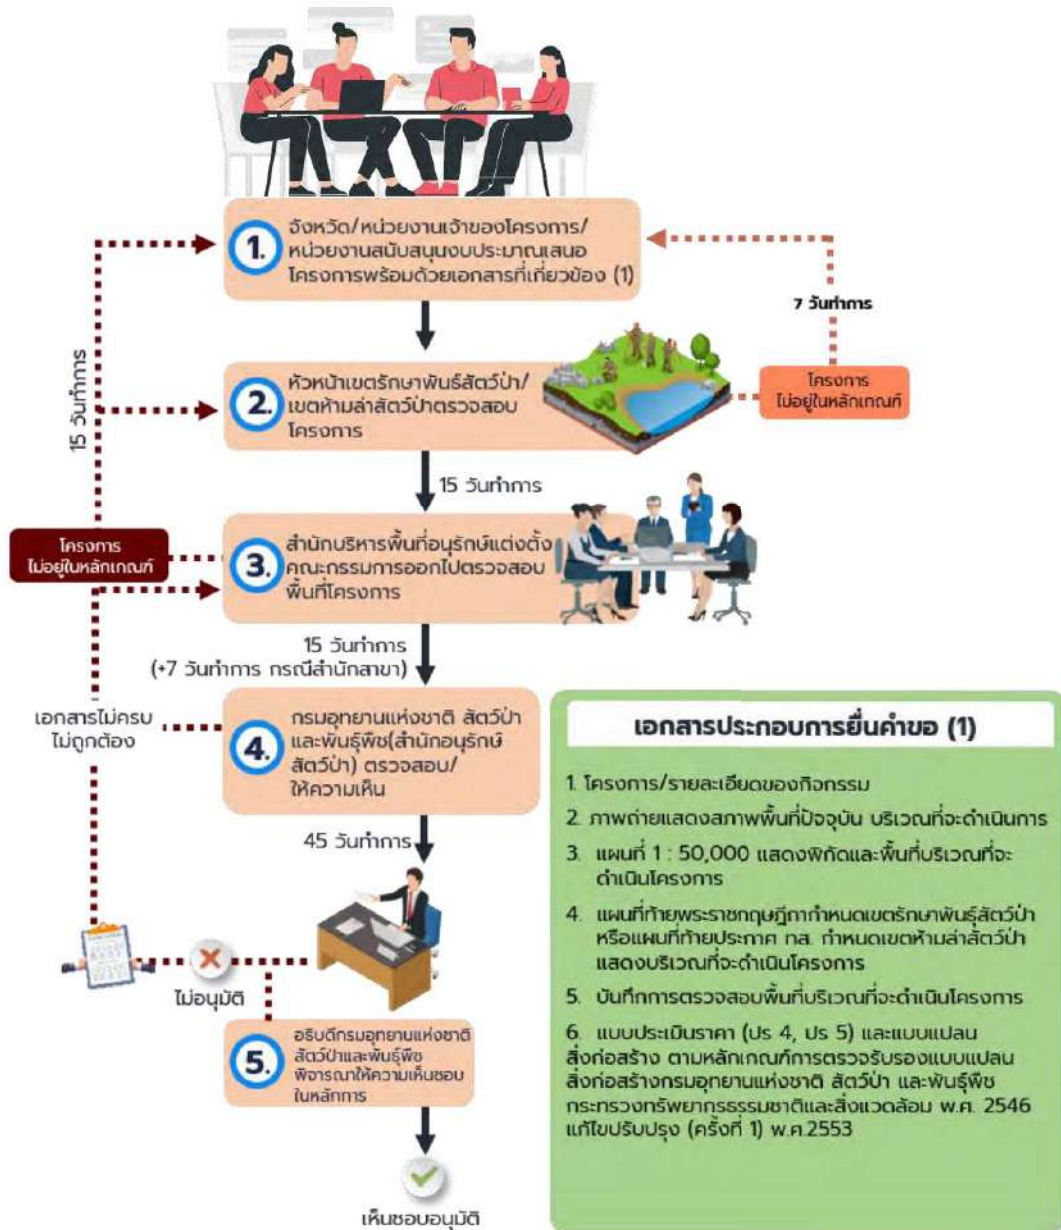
1. จังหวัด/หน่วยงานเจ้าของโครงการ/หน่วยงานสนับสนุนงบประมาณเสนอโครงการพร้อมด้วยเอกสารที่เกี่ยวข้อง (1)

7 วันทำการ

15 วันทำการ

2. หัวหน้าเขตรักษาพันธุ์สัตว์ป่า/เขตห้ามล่าสัตว์ป่าตรวจสอบโครงการ

โครงการ ไม่อยู่ในหลักเกณฑ์

15 วันทำการ

โครงการ ไม่อยู่ในหลักเกณฑ์

3. สำนักบริหารพื้นที่อนุรักษ์แต่งตั้งคณะกรรมการออกไปตรวจสอบพื้นที่โครงการ

15 วันทำการ (+7 วันทำการ กรณีสำนักสาขา)

เอกสารไม่ครบ ไม่ถูกต้อง

4. กรมอุทยานแห่งชาติ สัตว์ป่า และพันธุ์พืช(สำนักอนุรักษ์สัตว์ป่า) ตรวจสอบ/ให้ความเห็น

45 วันทำการ

ไม่อนุมัติ

5. อธิบดีกรมอุทยานแห่งชาติ สัตว์ป่าและพันธุ์พืช พิจารณาให้ความเห็นชอบในหลักการ

เห็นชอบอนุมัติ

เอกสารประกอบการยื่นคำขอ (1)

1. โครงการ/รายละเอียดของกิจกรรม

2. ภาพถ่ายแสดงสภาพพื้นที่ปัจจุบัน บริเวณที่จะดำเนินการ

3. แผนที่ 1 : 50,000 แสดงพิกัดและพื้นที่บริเวณที่จะดำเนินโครงการ

4. แผนที่ท้ายพระราชกฤษฎีกากำหนดเขตรักษาพันธุ์สัตว์ป่า หรือแผนที่ท้ายประกาศ กส. กำหนดเขตห้ามล่าสัตว์ป่า แสดงบริเวณที่จะดำเนินโครงการ

5. บันทึกการตรวจสอบพื้นที่บริเวณที่จะดำเนินโครงการ

6. แบบประเมินราคา (ปร 4, ปร 5) และแบบแปลนสิ่งก่อสร้าง ตามหลักเกณฑ์การตรวจรับรองแบบแปลนสิ่งก่อสร้างกรมอุทยานแห่งชาติ สัตว์ป่า และพันธุ์พืช กระทรวงทรัพยากรธรรมชาติและสิ่งแวดล้อม พ.ศ. 2546 แก้ไขปรับปรุง (ครั้งที่ 1) พ.ศ.2553